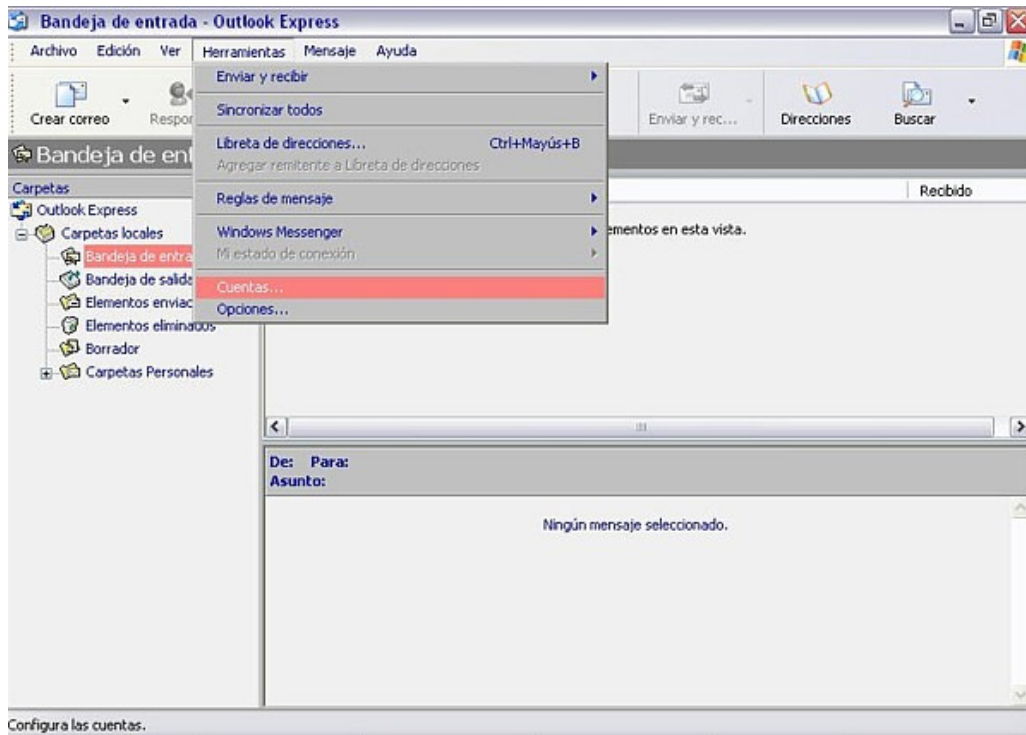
Bandeja de entrada - Outlook Express

Archivo Edición Ver Herramientas Mensaje Ayuda

Crear correo Respor

Enviar y recibir
Sincronizar todos
Libreta de direcciones... Ctrl+Mayús+B
Agregar remitente a Libreta de direcciones
Reglas de mensaje
Windows Messenger
Mi estado de conexión
Cuentas...
Opciones...

Enviar y rec... Direcciones Buscar

Bandeja de ent

Carpetas
Outlook Express
Carpetas locales
Bandeja de entra
Bandeja de salida
Elementos enviac
Elementos eliminados
Borrador
Carpetas Personales

Recibido

ementos en esta vista.

De: Para:
Asunto:

Ningún mensaje seleccionado.

Configura las cuentas.